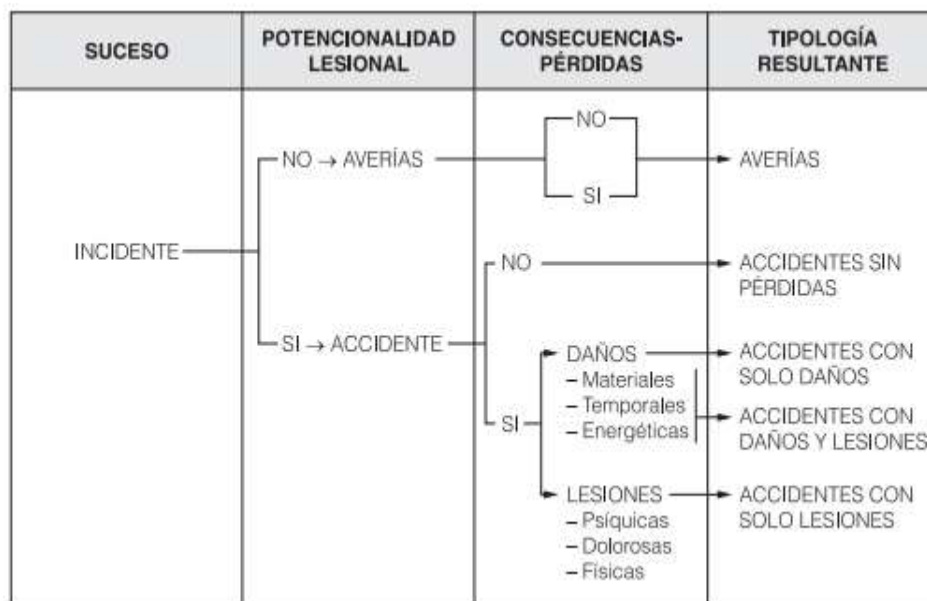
| SUCESO | POTENCIONALIDAD LESIONAL | CONSECUENCIAS-PÉRDIDAS | TIPOLOGÍA RESULTANTE |
|---|---|---|---|
| INCIDENTE | NO → AVERÍAS | NO / SI | AVERÍAS |
| | SI → ACCIDENTE | NO | ACCIDENTES SIN PÉRDIDAS |
| | | SI – DAÑOS – Materiales – Temporales – Energéticas | ACCIDENTES CON SOLO DAÑOS |
| | | | ACCIDENTES CON DAÑOS Y LESIONES |
| | | LESIONES – Psíquicas – Dolorosas – Físicas | ACCIDENTES CON SOLO LESIONES |